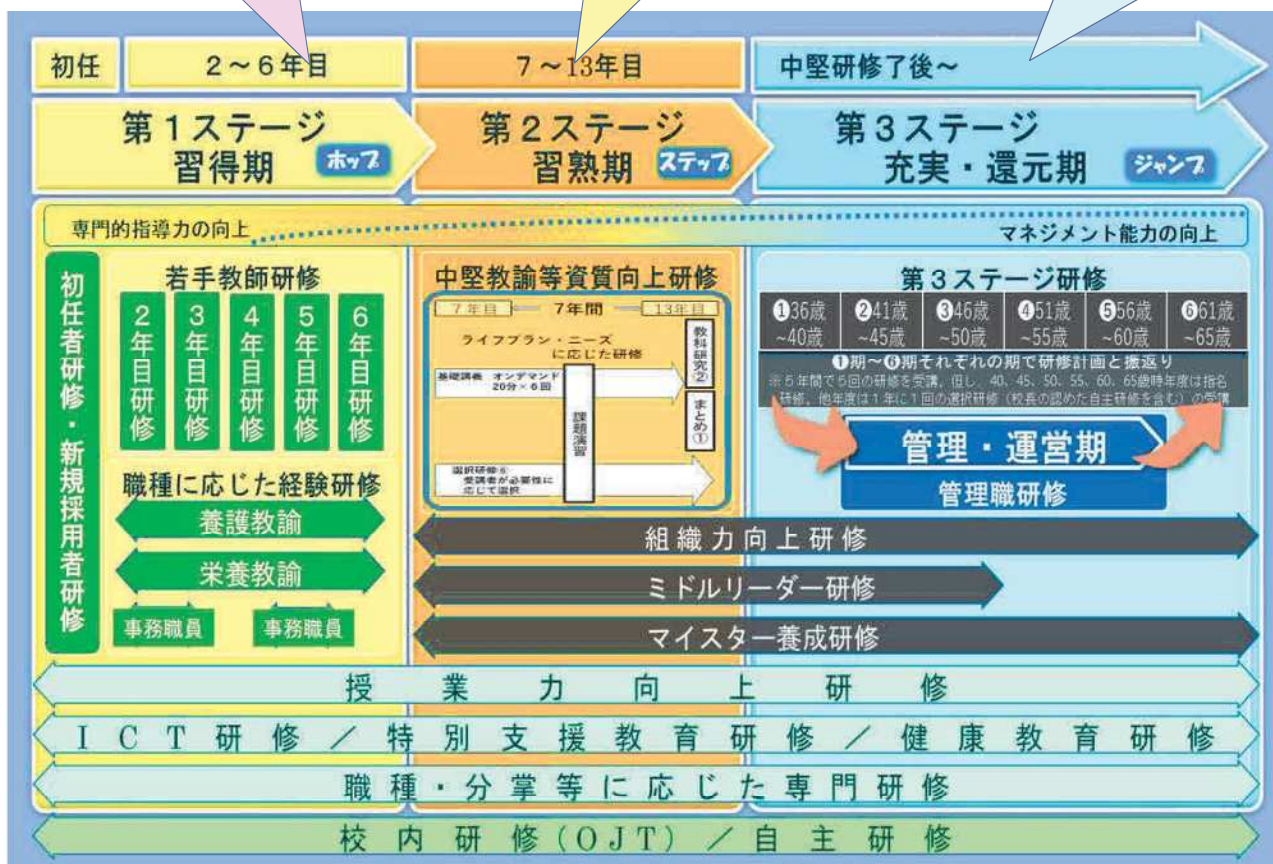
初任　2～6年目　7～13年目　中堅研修了後～

第1ステージ
習得期　ホップ

第2ステージ
習熟期　ステップ

第3ステージ
充実・還元期　ジャンプ

専門的指導力の向上　マネジメント能力の向上

初任者研修・新規採用者研修

若手教師研修

2年目研修　3年目研修　4年目研修　5年目研修　6年目研修

職種に応じた経験研修

養護教諭

栄養教諭

事務職員　事務職員

中堅教諭等資質向上研修

7年目　7年間　13年目

ライフプラン・ニーズに応じた研修

基礎講義　オンデマンド 20分×6回

選択研修⑥ 受講者が必要性に応じて選択

課題演習

教科研究②

まとめ①

第3ステージ研修

| ❶36歳~40歳 | ❷41歳~45歳 | ❸46歳~50歳 | ❹51歳~55歳 | ❺56歳~60歳 | ❻61歳~65歳 |
|---|---|---|---|---|---|

❶期～❻期それぞれの期で研修計画と振返り

※5年間で5回の研修を受講。但し、40、45、50、55、60、65歳時年度は指名研修。他年度は1年に1回の選択研修（校長の認めた自主研修を含む）の受講

管理・運営期

管理職研修

組織力向上研修

ミドルリーダー研修

マイスター養成研修

授業力向上研修

ICT研修／特別支援教育研修／健康教育研修

職種・分掌等に応じた専門研修

校内研修（OJT）／自主研修